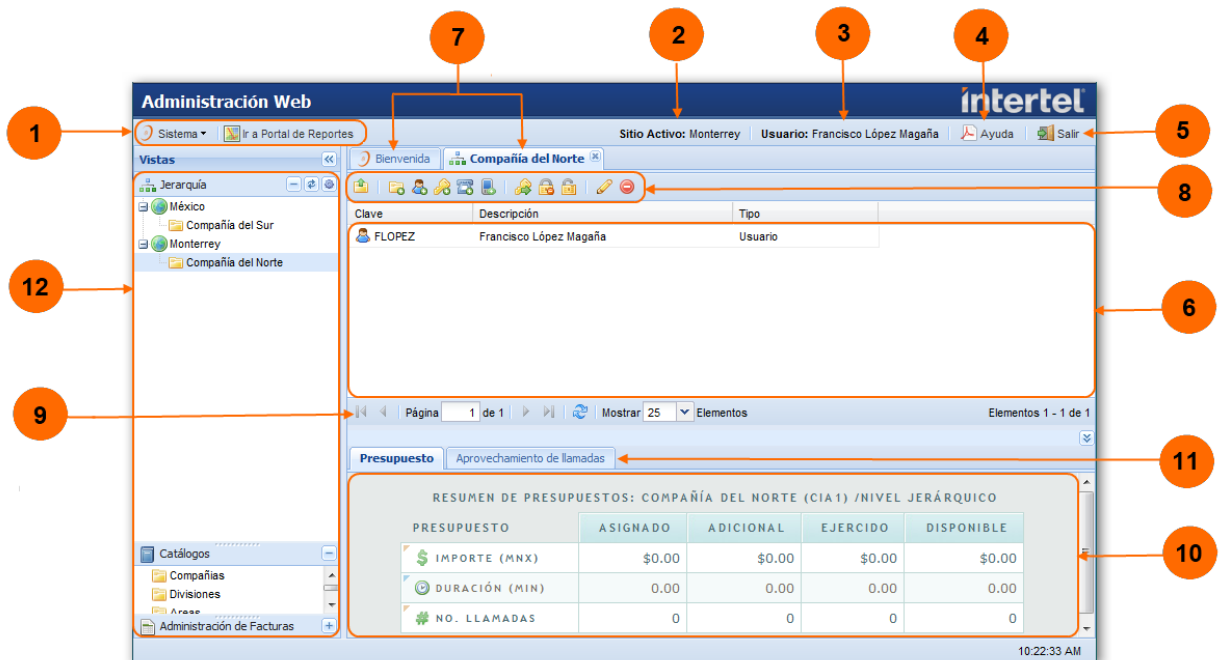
7 2 3 4

Administración Web

intertel

1

Sistema

Ir a Portal de Reportes

Sitio Activo: Monterrey

Usuario: Francisco López Magaña

Ayuda

Salir

5

Vistas

Bienvenida

Compañía del Norte

Jerarquía

México

Compañía del Sur

Monterrey

Compañía del Norte

8

| Clave | Descripción | Tipo |
|---|---|---|
| FLOPEZ | Francisco López Magaña | Usuario |

12

6

9

Página 1 de 1

Mostrar 25 Elementos

Elementos 1 - 1 de 1

Presupuesto

Aprovechamiento de llamadas

11

RESUMEN DE PRESUPUESTOS: COMPAÑÍA DEL NORTE (CIA1) /NIVEL JERÁRQUICO

| PRESUPUESTO | ASIGNADO | ADICIONAL | EJERCIDO | DISPONIBLE |
|---|---|---|---|---|
| IMPORTE (MNX) | $0.00 | $0.00 | $0.00 | $0.00 |
| DURACIÓN (MIN) | 0.00 | 0.00 | 0.00 | 0.00 |
| NO. LLAMADAS | 0 | 0 | 0 | 0 |

10

Catálogos

Compañías

Divisiones

Areas

Administración de Facturas

10:22:33 AM